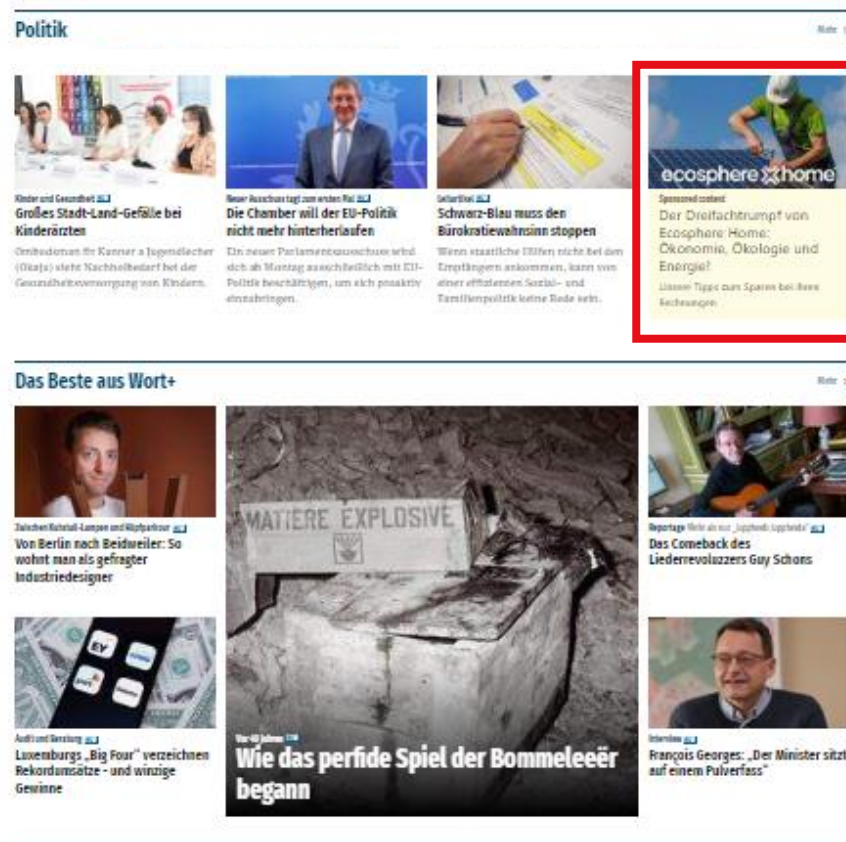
Politik

Mehr

Kinder und Gesundheit
Großes Stadt-Land-Gefälle bei Kinderärzten
Ombudsman fir Kanner a Jugendlecher (Okaju) steht Nachholbedarf bei der Gesundheitsversorgung von Kindern.

Neuer Ausschuss tagt zum ersten Mal
Die Chamber will der EU-Politik nicht mehr hinterherlaufen
Ein neuer Parlamentsausschuss wird sich ab Montag ausschließlich mit EU-Politik beschäftigen, um sich proaktiv einzubringen.

Leitartikel
Schwarz-Blau muss den Bürokratiewahnsinn stoppen
Wenn staatliche Hilfen nicht bei den Empfängern ankommen, kann von einer effizienten Sozial- und Familienpolitik keine Rede sein.

ecosphere home
Sponsored content
Der Dreifachtrumpf von Ecosphere Home: Ökonomie, Ökologie und Energie?
Unsere Tipps zum Sparen bei Ihren Rechnungen

Das Beste aus Wort+

Mehr

Zwischen Kuhstall-Lampen und Rüpfparkour
Von Berlin nach Beidweiler: So wohnt man als gefragter Industriedesigner

Audit und Beratung
Luxemburgs „Big Four" verzeichnen Rekordumsätze - und winzige Gewinne

MATIERE EXPLOSIVE
Vor 40 Jahren
Wie das perfide Spiel der Bommeleeër begann

Reportage Mehr als nur „Lppheds Lppheds"
Das Comeback des Liederrevoluzzers Guy Schons

Interview
François Georges: „Der Minister sitzt auf einem Pulverfass"